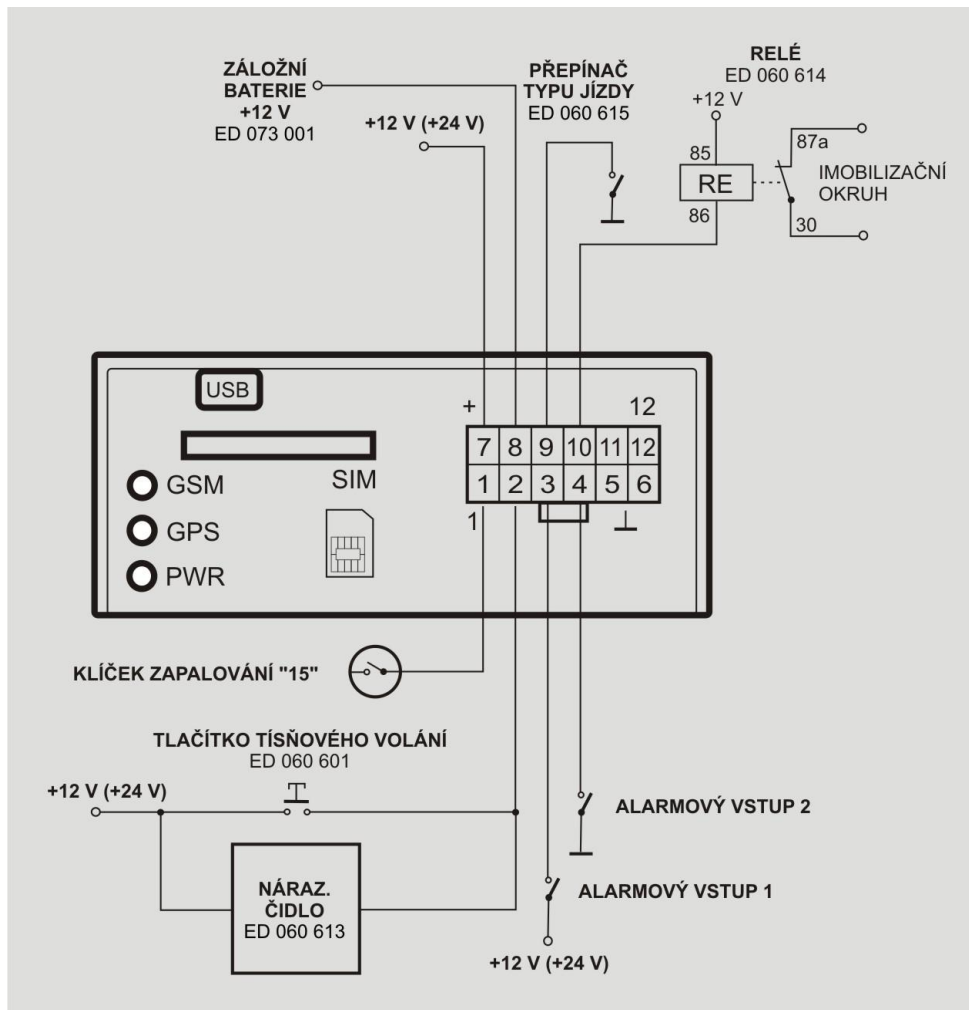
ZÁLOŽNÍ BATERIE +12 V
ED 073 001

+12 V (+24 V)

PŘEPÍNAČ TYPU JÍZDY
ED 060 615

RELÉ
ED 060 614

+12 V

85

RE

86

87a

IMOBILIZAČNÍ OKRUH

30

USB

+

12

| 7 | 8 | 9 | 10 | 11 | 12 |
|---|---|---|---|---|---|
| 1 | 2 | 3 | 4 | 5 | 6 |

SIM

GSM

GPS

PWR

1

KLÍČEK ZAPALOVÁNÍ "15"

TLAČÍTKO TÍSŇOVÉHO VOLÁNÍ
ED 060 601

+12 V (+24 V)

ALARMOVÝ VSTUP 2

NÁRAZ. ČIDLO
ED 060 613

ALARMOVÝ VSTUP 1

+12 V (+24 V)